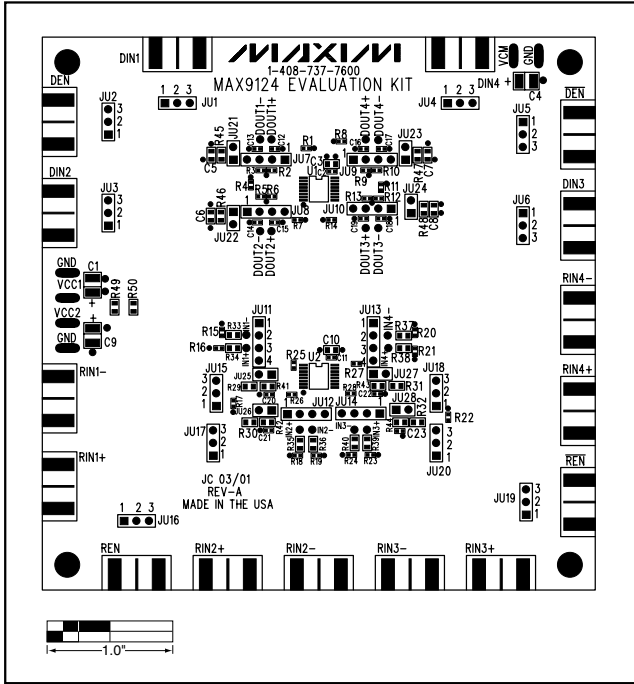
DIN1
MAXIM
1-408-737-7600
MAX9124 EVALUATION KIT
VCM GND
DIN4 +
C4
DEN
1 2 3
JU1
1 2 3
JU4
DEN
JU2
3
2
1
JU5
1
2
3
R45
JU21
DOUT1-
DOUT1+
R1
R8
DOUT4+
DOUT4-
JU23
R47
C7
C5
JU7
R2
C3
U1
JU9
R9
R10
DIN2
R4
R5
R6
R11
R12
R13
JU24
DIN3
JU3
3
2
1
C6
R46
JU22
JU8
R7
R14
JU10
R48
C8
JU6
1
2
3
DOUT2-
DOUT2+
DOUT3+
DOUT3-
RIN4-
GND
C1
VCC1
R49
R50
VCC2
C9
GND
JU11
JU13
R15
R33
R37
R20
R16
R34
R38
R21
C10
R25
U2
C11
RIN4+
RIN1-
JU15
3
2
1
JU25
R29
R41
R27
JU27
R31
JU18
3
2
1
R22
R26
JU12
JU14
C22
JU28
R32
R30
C21
C23
JU17
3
2
1
R18
R19
R24
R23
3
2
1
JU20
RIN1+
JC 03/01
REV-A
MADE IN THE USA
REN
JU19
3
2
1
1 2 3
JU16
REN
RIN2+
RIN2-
RIN3-
RIN3+
1.0"